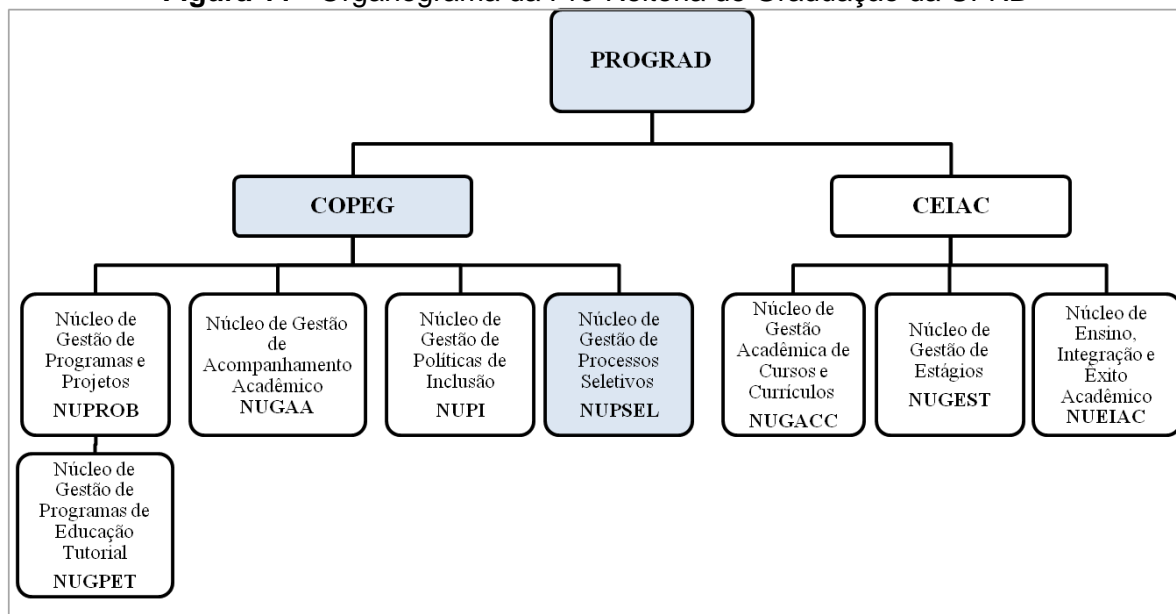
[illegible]

PROGRAD

COPEG

CEIAC

Núcleo de Gestão de Programas e Projetos
NUPROB

Núcleo de Gestão de Acompanhamento Acadêmico
NUGAA

Núcleo de Gestão de Políticas de Inclusão
NUPI

Núcleo de Gestão de Processos Seletivos
NUPSEL

Núcleo de Gestão Acadêmica de Cursos e Currículos
NUGACC

Núcleo de Gestão de Estágios
NUGEST

Núcleo de Ensino, Integração e Êxito Acadêmico
NUEIAC

Núcleo de Gestão de Programas de Educação Tutorial
NUGPET